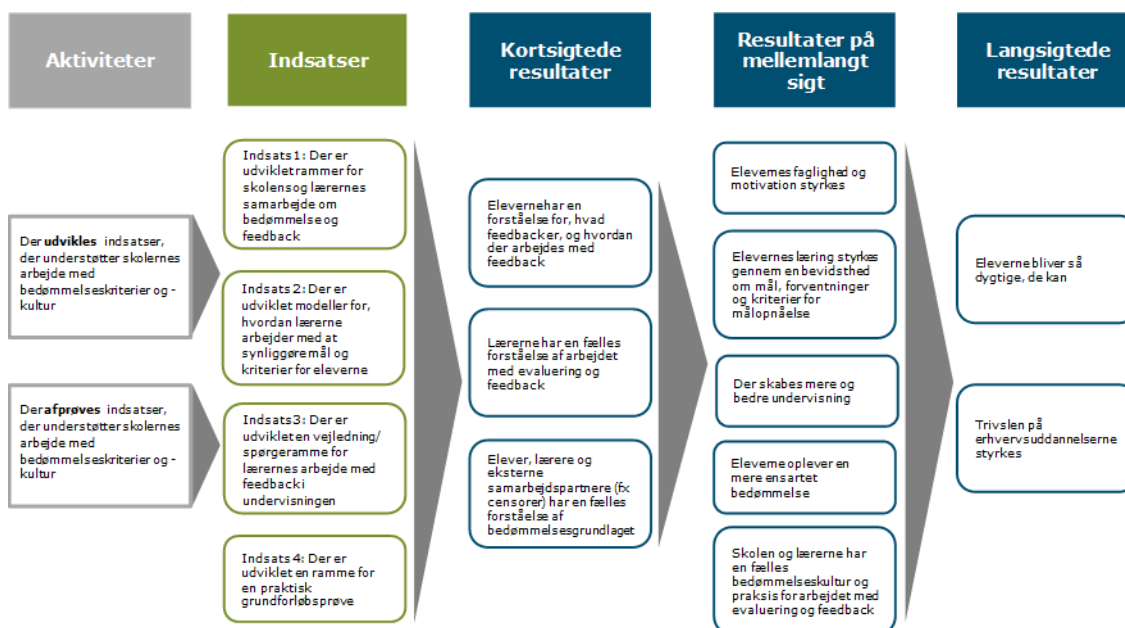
Aktiviteter

Indsatser

Kortsigtede resultater

Resultater på mellemlangt sigt

Langsigtede resultater

Der **udvikles** indsatser, der understøtter skolernes arbejde med bedømmelseskriterier og -kultur

Der **afprøves** indsatser, der understøtter skolernes arbejde med bedømmelseskriterier og -kultur

Indsats 1: Der er udviklet rammer for skolens og lærernes samarbejde om bedømmelse og feedback

Indsats 2: Der er udviklet modeller for, hvordan lærerne arbejder med at synliggøre mål og kriterier for eleverne

Indsats 3: Der er udviklet en vejledning/ spørgeramme for lærernes arbejde med feedback i undervisningen

Indsats 4: Der er udviklet en ramme for en praktisk grundforløbsprøve

Eleverne har en forståelse for, hvad feedback er, og hvordan der arbejdes med feedback

Lærerne har en fælles forståelse af arbejdet med evaluering og feedback

Elever, lærere og eksterne samarbejdspartnere (fx censorer) har en fælles forståelse af bedømmelsesgrundlaget

Elevernes faglighed og motivation styrkes

Elevernes læring styrkes gennem en bevidsthed om mål, forventninger og kriterier for målopnåelse

Der skabes mere og bedre undervisning

Eleverne oplever en mere ensartet bedømmelse

Skolen og lærerne har en fælles bedømmelseskultur og praksis for arbejdet med evaluering og feedback

Eleverne bliver så dygtige, de kan

Trivslen på erhvervsuddannelserne styrkes